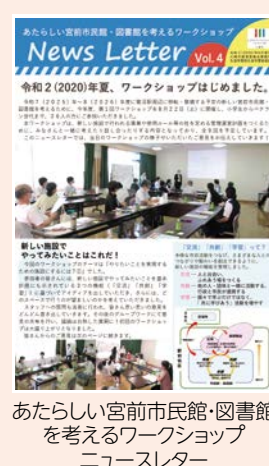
あたらしい宮前市民館・図書館を考えるワークショップ

News Letter Vol.4

令和2(2020)年夏、ワークショップはじめました。

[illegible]

新しい施設で
やってみたいことはこれだ!

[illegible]

「交流」「共創」「学習」って?

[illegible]

あたらしい宮前市民館・図書館を考えるワークショップ
ニュースレター